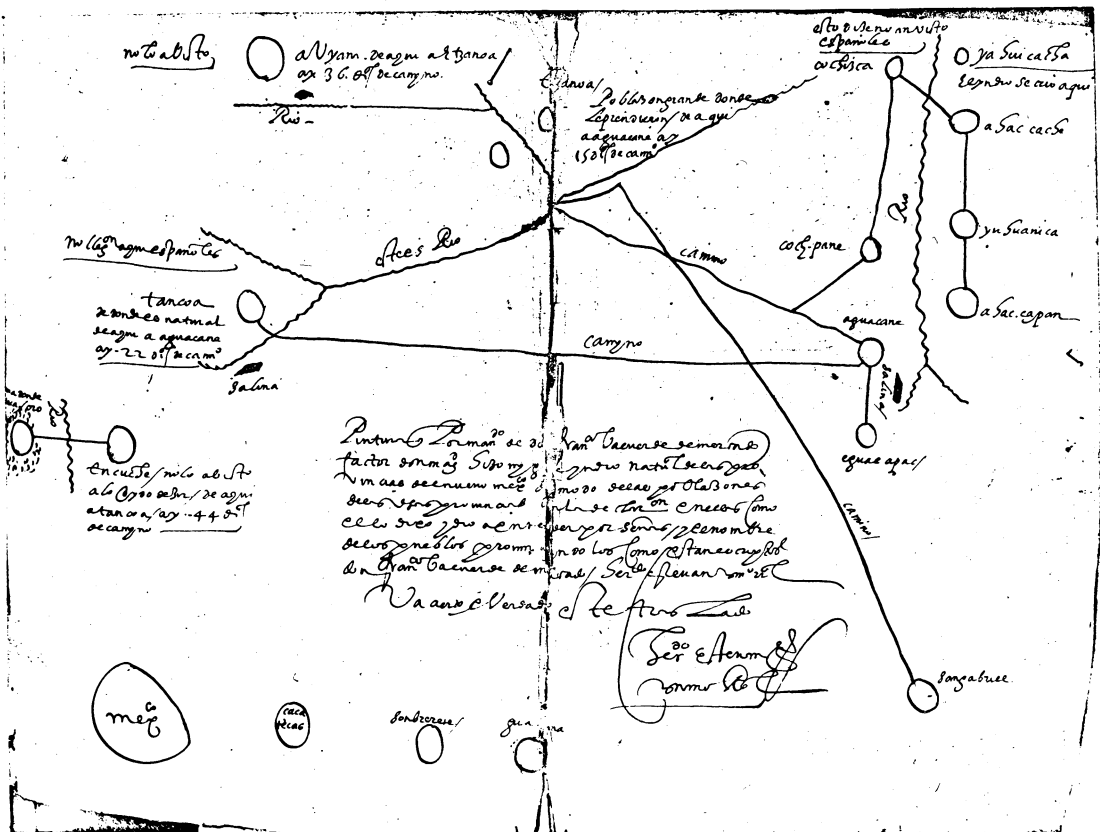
no lo a visto

a Nyam. de aqui a tancoa ay 36. l.s de camyno.

Rio

Canua/

Poblazon grande donde se prendieron de aqui a aquacana ay 150 l.s de cam.o

esto e beno un visto españoles

Ochisca

Oya sui cassa

Le vendio se corrio aqui

a sac caco

yu suanica

a sac. capan

Rio

colopane

aquacane

camino

no llegaron españoles

Aces Rio

tancoa

de donde es natural de aqui a aquacana ay 22 l.s de cam.o

camyno

salina

salina

camino

Rio

encuelde/ no lo a visto a lo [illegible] de aqui a tancoa ay 44 l.s de camyno

Pintura por man.do de don Fran.co Valverde de mercado factor de su mag.d Su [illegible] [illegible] natural de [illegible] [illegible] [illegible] mes de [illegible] de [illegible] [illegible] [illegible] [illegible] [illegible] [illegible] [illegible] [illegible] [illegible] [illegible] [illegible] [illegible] nombre de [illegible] como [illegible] don Fran.co Valverde de mercado/ Ser.o estevan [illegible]

Va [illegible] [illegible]

Ser.o estevan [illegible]

songabuce

mex.co

caca decas

sombrerete/

guaxana

eguacapac/